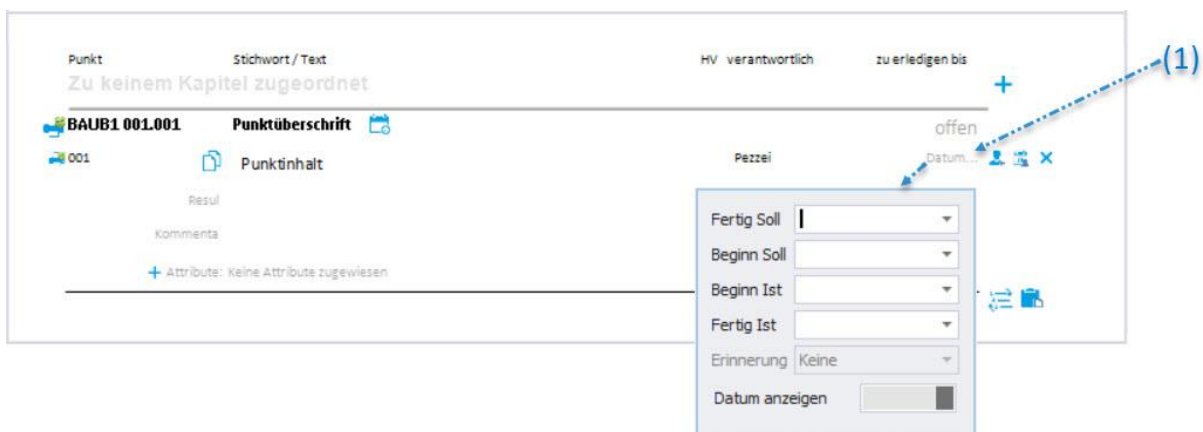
Punkt Stichwort / Text HV verantwortlich zu erledigen bis

Zu keinem Kapitel zugeordnet

+

(1)

BAUB1 001.001 Punktüberschrift

offen

001 Punktinhalt Pezzei Datum...

Resul

Kommenta

+ Attribute: Keine Attribute zugewiesen

Fertig Soll

Beginn Soll

Beginn Ist

Fertig Ist

Erinnerung Keine

Datum anzeigen